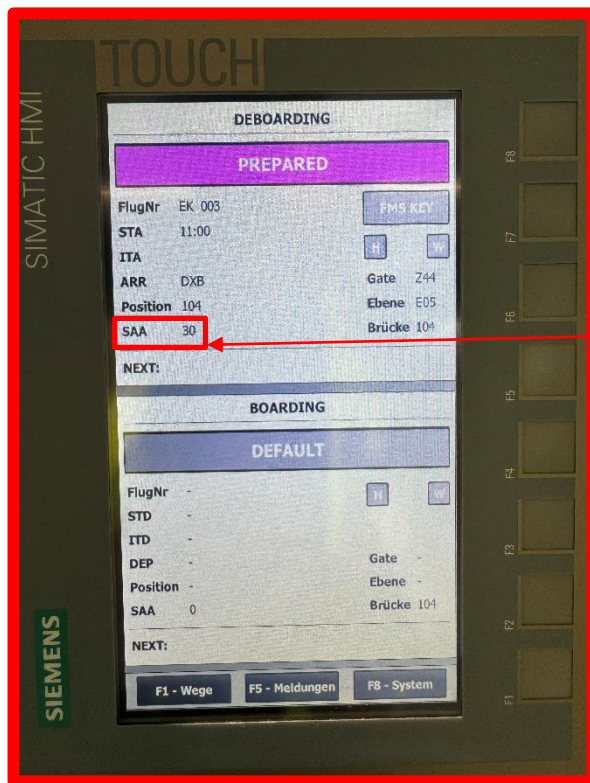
TOUCH

SIMATIC HMI

DEBOARDING

PREPARED

FlugNr EK 003
STA 11:00
ITA
ARR DXB
Position 104
SAA 30

FMS KEY

H W

Gate Z44
Ebene E05
Brücke 104

NEXT:

BOARDING

DEFAULT

FlugNr -
STD -
ITD -
DEP -
Position -
SAA 0

H W

Gate -
Ebene -
Brücke 104

NEXT:

F1 - Wege
F5 - Meldungen
F8 - System

F8
F7
F6
F5
F4
F3
F2
F1

SIEMENS